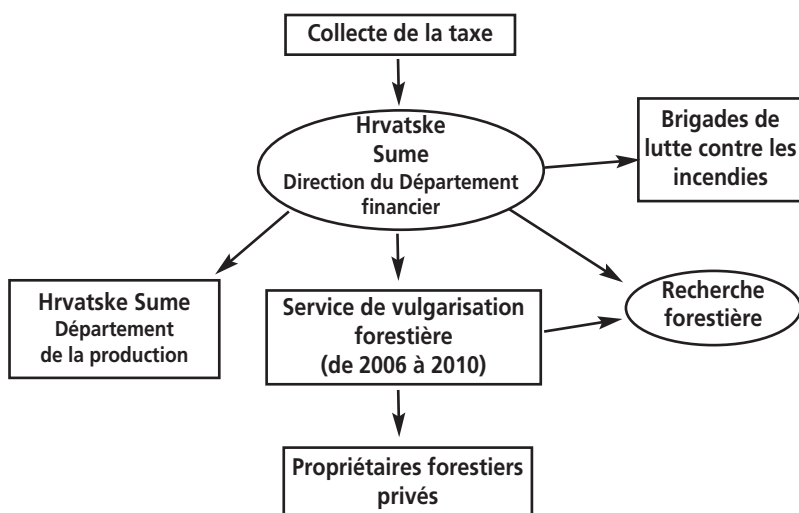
Collecte de la taxe

Hrvatske Sume
Direction du Département financier

Brigades de lutte contre les incendies

Hrvatske Sume
Département de la production

Service de vulgarisation forestière
(de 2006 à 2010)

Recherche forestière

Propriétaires forestiers privés